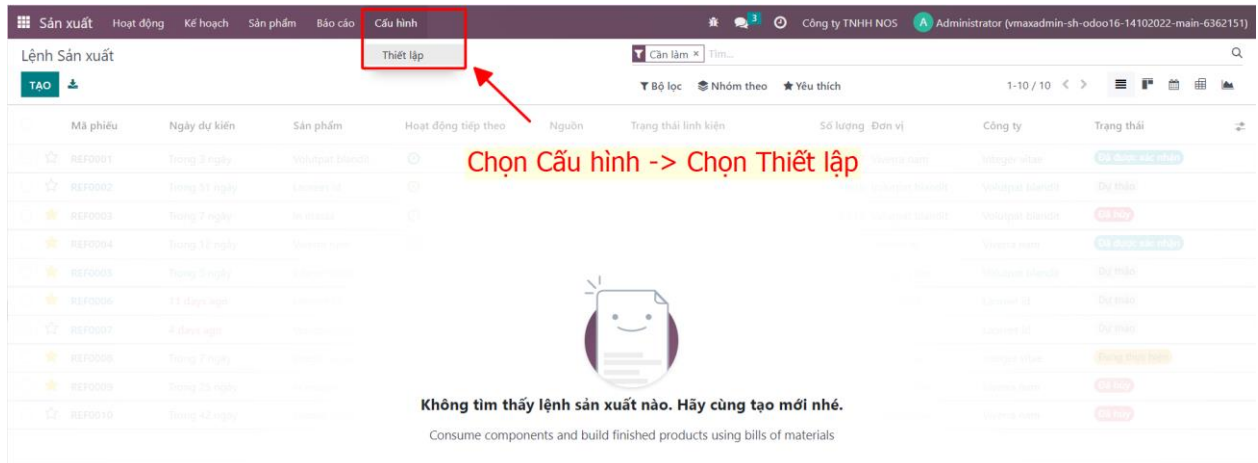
Sản xuất Hoạt động Kế hoạch Sản phẩm Báo cáo Cấu hình

Thiết lập

3 Công ty TNHH NOS A Administrator (vmaxadmin-sh-odoo16-14102022-main-6362151)

Lệnh Sản xuất

Cần làm × Tìm...

TẠO

Bộ lọc Nhóm theo Yêu thích 1-10 / 10

| Mã phiếu | Ngày dự kiến | Sản phẩm | Hoạt động tiếp theo | Nguồn | Trạng thái linh kiện | Số lượng | Đơn vị | Công ty | Trạng thái |
|---|---|---|---|---|---|---|---|---|---|
| REF0001 | Trong 3 ngày | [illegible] | | | | | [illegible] | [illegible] | Đã được xác nhận |
| REF0002 | Trong 31 ngày | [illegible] | | | | | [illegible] | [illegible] | Dự thảo |
| REF0003 | Trong 7 ngày | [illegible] | | | | | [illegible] | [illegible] | Đã hủy |
| REF0004 | Trong 12 ngày | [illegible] | | | | | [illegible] | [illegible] | Đã được xác nhận |
| REF0005 | Trong 2 ngày | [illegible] | | | | | | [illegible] | Dự thảo |
| REF0006 | 11 days ago | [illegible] | | | | | | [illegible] | Dự thảo |
| REF0007 | 4 days ago | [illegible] | | | | | | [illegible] | Dự thảo |
| REF0008 | Trong 7 ngày | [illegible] | | | | | | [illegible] | Đang thực hiện |
| REF0009 | Trong 25 ngày | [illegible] | | | | | | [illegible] | Đã hủy |
| REF0010 | Trong 42 ngày | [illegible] | | | | | | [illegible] | Đã hủy |

Chọn Cấu hình -> Chọn Thiết lập

Không tìm thấy lệnh sản xuất nào. Hãy cùng tạo mới nhé.

Consume components and build finished products using bills of materials